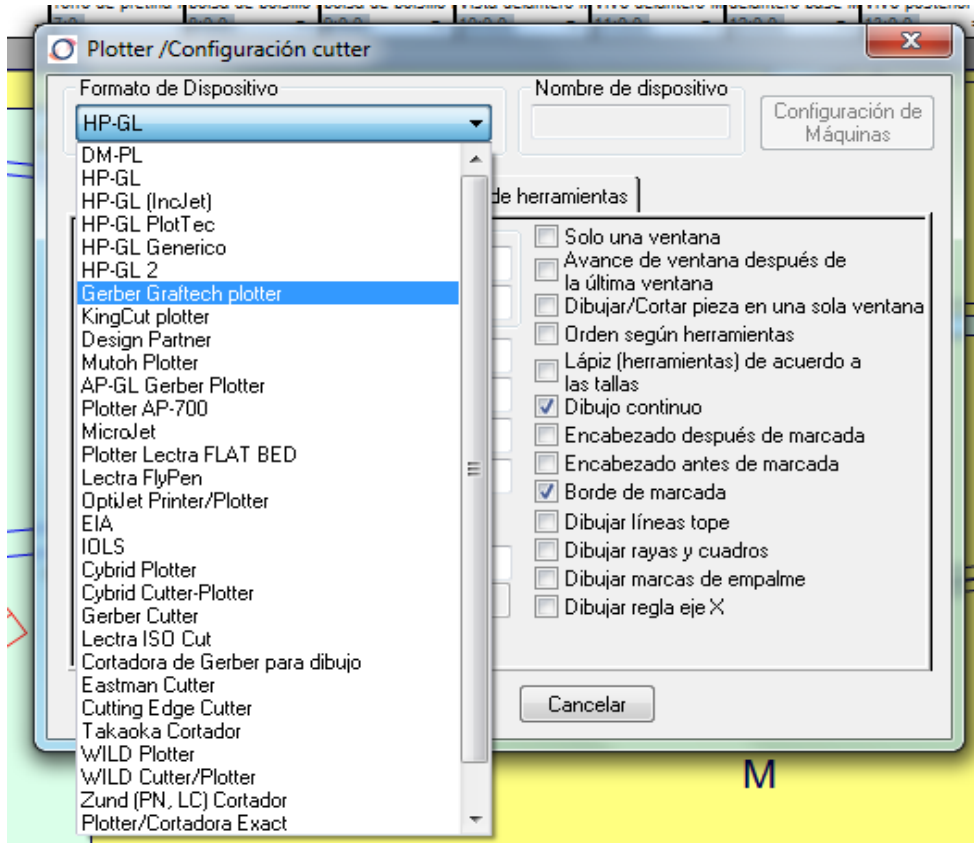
Plotter /Configuración cutter

Formato de Dispositivo

HP-GL

Nombre de dispositivo

Configuración de Máquinas

DM-PL
HP-GL
HP-GL (IncJet)
HP-GL PlotTec
HP-GL Generico
HP-GL 2
Gerber Graftech plotter
KingCut plotter
Design Partner
Mutoh Plotter
AP-GL Gerber Plotter
Plotter AP-700
MicroJet
Plotter Lectra FLAT BED
Lectra FlyPen
OptiJet Printer/Plotter
EIA
IOLS
Cybrid Plotter
Cybrid Cutter-Plotter
Gerber Cutter
Lectra ISO Cut
Cortadora de Gerber para dibujo
Eastman Cutter
Cutting Edge Cutter
Takaoka Cortador
WILD Plotter
WILD Cutter/Plotter
Zund (PN, LC) Cortador
Plotter/Cortadora Exact

de herramientas

Solo una ventana
Avance de ventana después de la última ventana
Dibujar/Cortar pieza en una sola ventana
Orden según herramientas
Lápiz (herramientas) de acuerdo a las tallas
Dibujo continuo
Encabezado después de marcada
Encabezado antes de marcada
Borde de marcada
Dibujar líneas tope
Dibujar rayas y cuadros
Dibujar marcas de empalme
Dibujar regla eje X

Cancelar

M